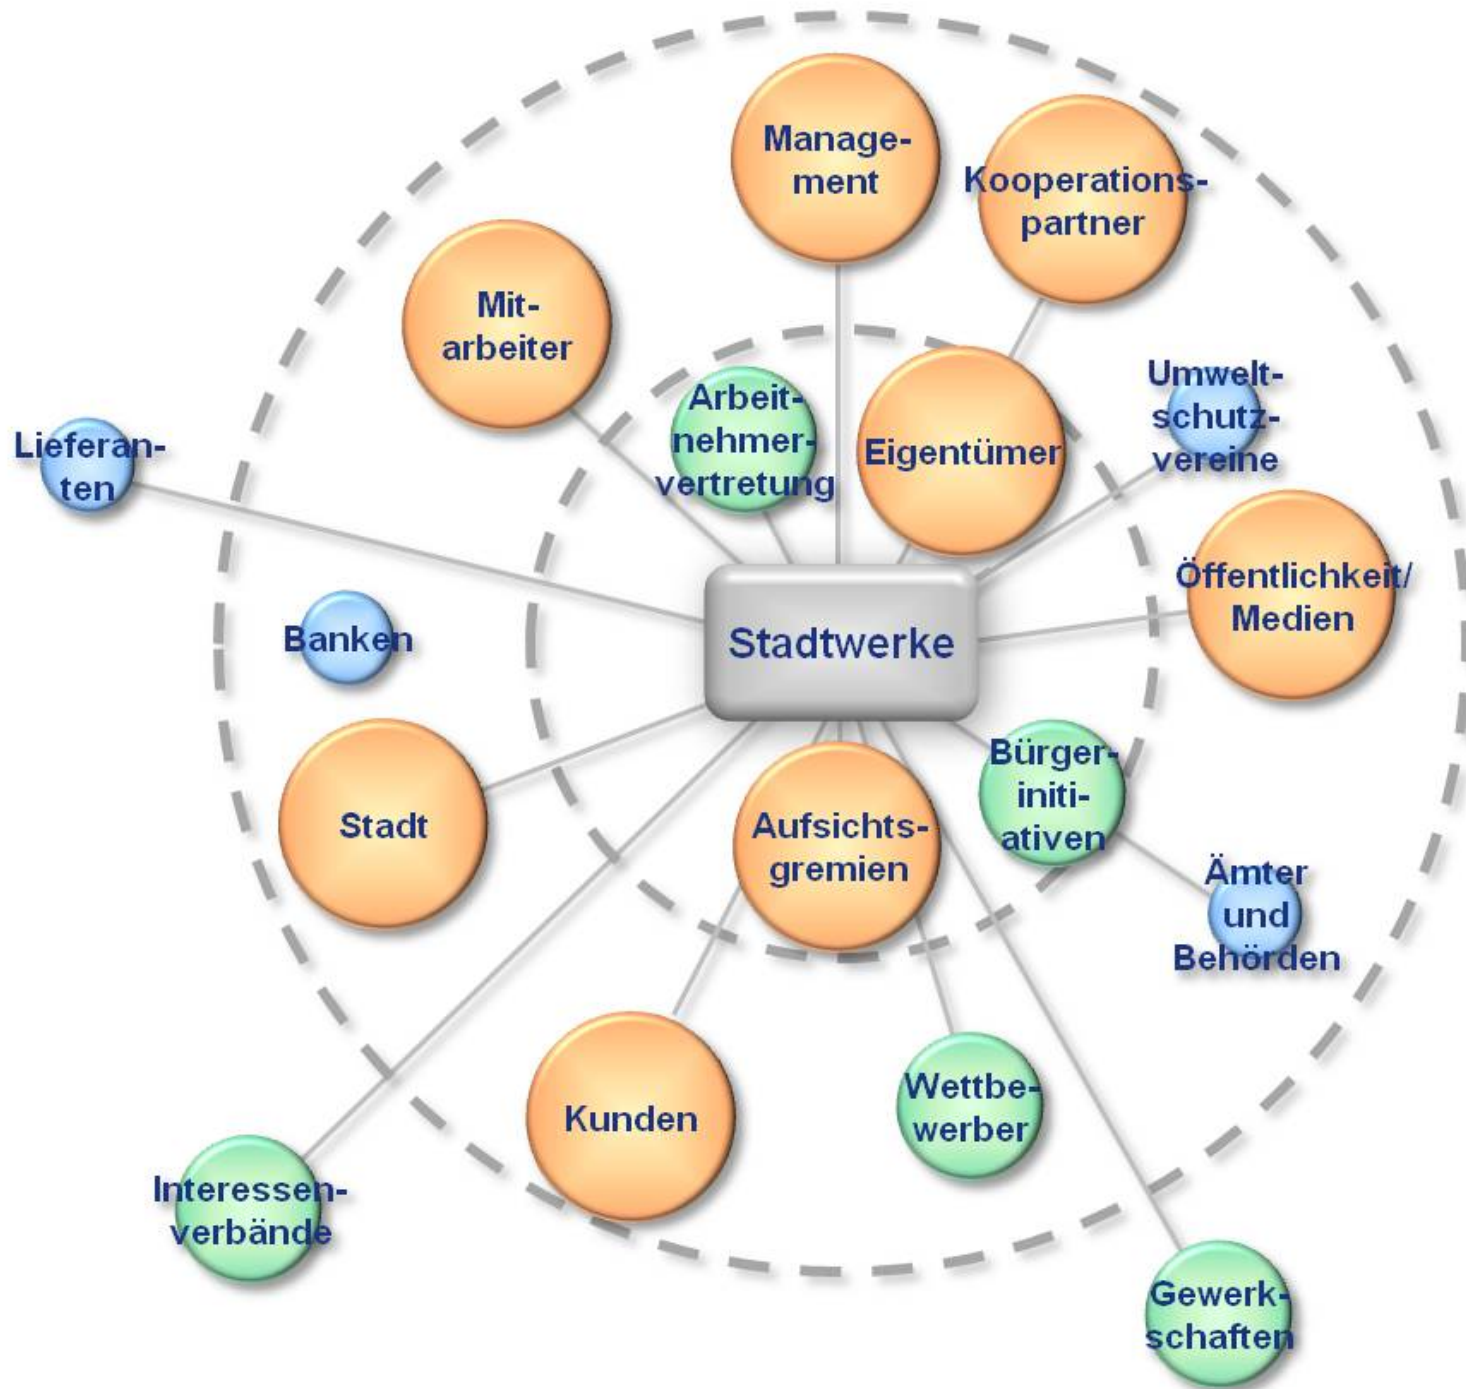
Management
Kooperationspartner
Mitarbeiter
Arbeitnehmervertretung
Eigentümer
Umweltschutzvereine
Lieferanten
Banken
Stadtwerke
Öffentlichkeit/ Medien
Stadt
Aufsichtsgremien
Bürgerinitiativen
Ämter und Behörden
Kunden
Wettbewerber
Interessenverbände
Gewerkschaften